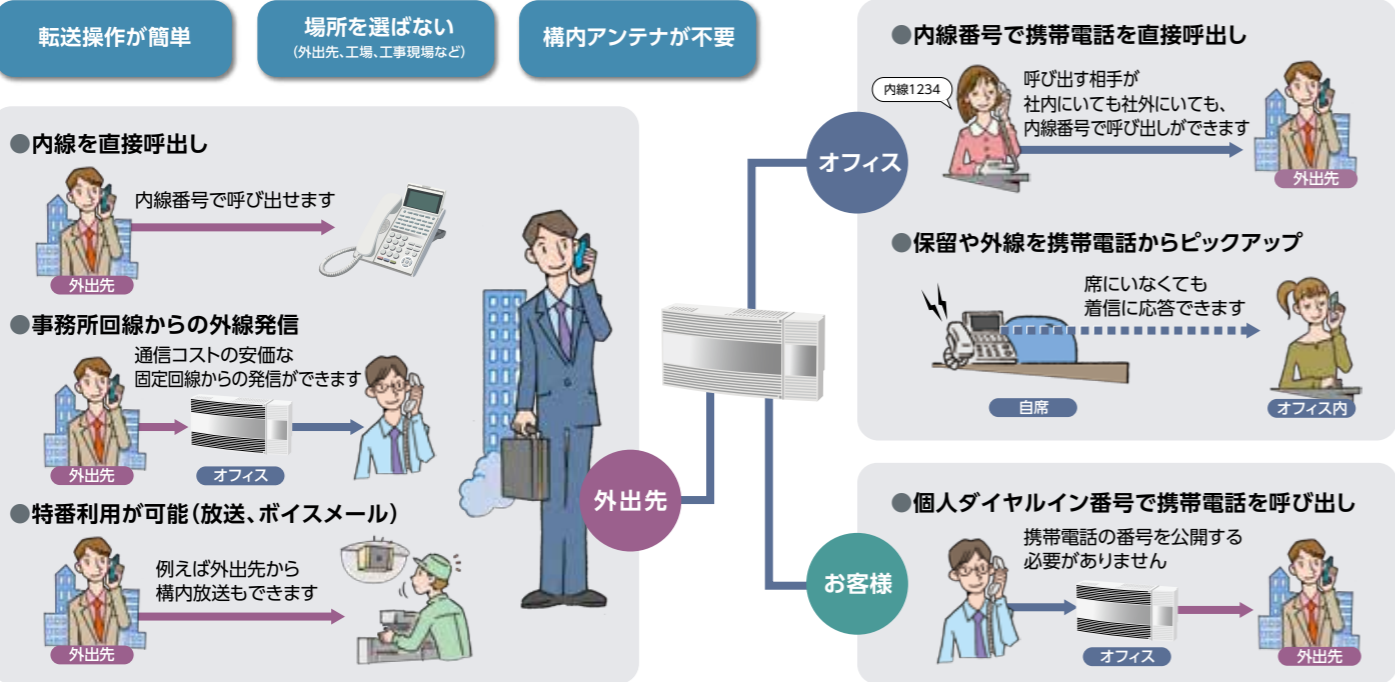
転送操作が簡単

場所を選ばない
(外出先、工場、工事現場など)

構内アンテナが不要

●内線を直接呼出し

内線番号で呼び出せます

外出先

●事務所回線からの外線発信

通信コストの安価な固定回線からの発信ができます

外出先

オフィス

●特番利用が可能(放送、ボイスメール)

例えば外出先から構内放送もできます

外出先

外出先

オフィス

お客様

●内線番号で携帯電話を直接呼出し

内線1234

呼び出す相手が社内にいても社外にいても、内線番号で呼び出しができます

外出先

●保留や外線を携帯電話からピックアップ

席にいなくても着信に応答できます

自席

オフィス内

●個人ダイヤルイン番号で携帯電話を呼び出し

携帯電話の番号を公開する必要がありません

オフィス

外出先